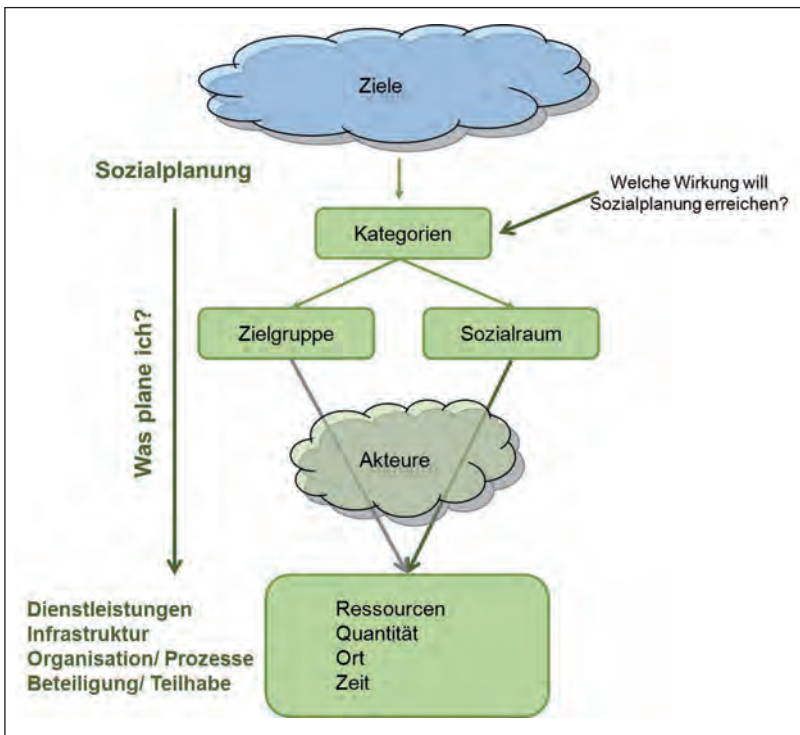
Ziele

Sozialplanung

Welche Wirkung will Sozialplanung erreichen?

Kategorien

Was plane ich?

Zielgruppe

Sozialraum

Akteure

Dienstleistungen
Infrastruktur
Organisation/ Prozesse
Beteiligung/ Teilhabe

Ressourcen
Quantität
Ort
Zeit